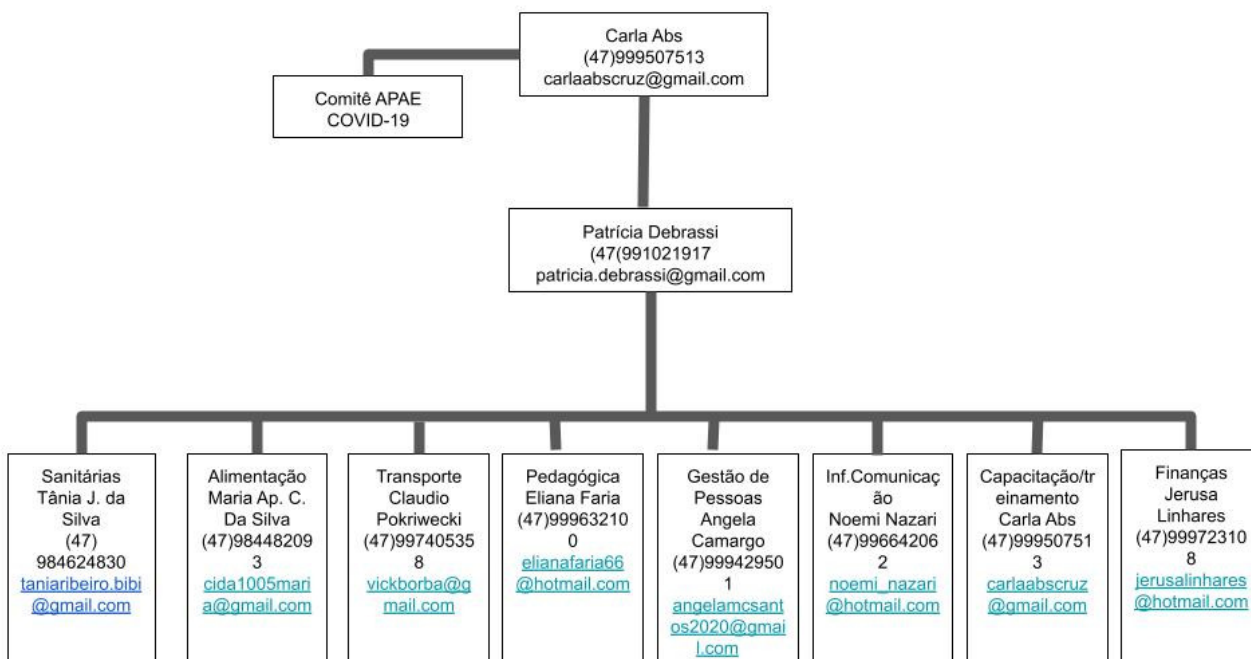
Carla Abs
(47)999507513
carlaabscruz@gmail.com

Comitê APAE
COVID-19

Patrícia Debrassi
(47(991021917
patricia.debrassi@gmail.com

Sanitárias
Tânia J. da Silva
(47)
984624830
taniaribeiro.bibi@gmail.com

Alimentação
Maria Ap. C. Da Silva
(47)984482093
cida1005maria@gmail.com

Transporte
Claudio Pokriwecki
(47)997405358
vickborba@gmail.com

Pedagógica
Eliana Faria
(47)999632100
elianafaria66@hotmail.com

Gestão de Pessoas
Angela Camargo
(47)999429501
angelamcsantos2020@gmail.com

Inf.Comunicação
Noemi Nazari
(47)996642062
noemi_nazari@hotmail.com

Capacitação/treinamento
Carla Abs
(47)999507513
carlaabscruz@gmail.com

Finanças
Jerusa Linhares
(47)999723108
jerusalinhares@hotmail.com